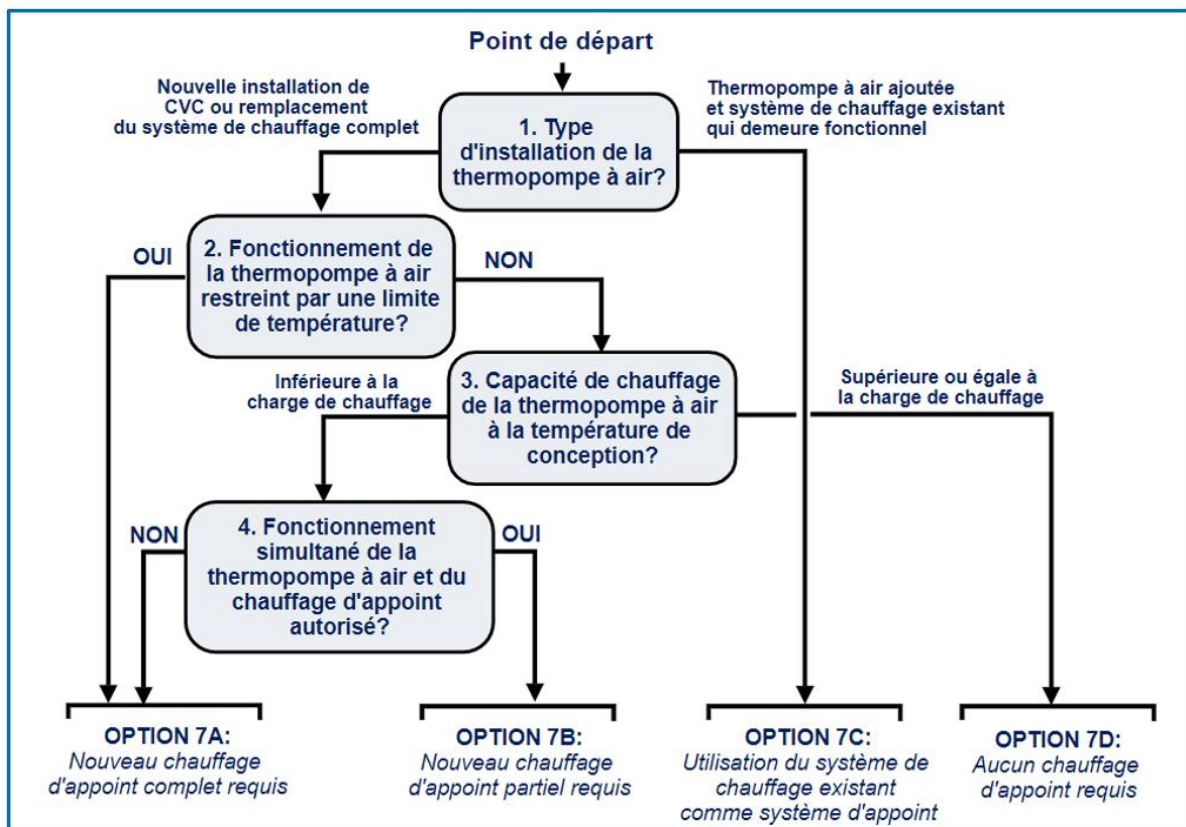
Point de départ

Nouvelle installation de CVC ou remplacement du système de chauffage complet

1. Type d'installation de la thermopompe à air?

Thermopompe à air ajoutée et système de chauffage existant qui demeure fonctionnel

OUI

2. Fonctionnement de la thermopompe à air restreint par une limite de température?

NON

Inférieure à la charge de chauffage

3. Capacité de chauffage de la thermopompe à air à la température de conception?

Supérieure ou égale à la charge de chauffage

NON

4. Fonctionnement simultané de la thermopompe à air et du chauffage d'appoint autorisé?

OUI

OPTION 7A:
Nouveau chauffage d'appoint complet requis

OPTION 7B:
Nouveau chauffage d'appoint partiel requis

OPTION 7C:
Utilisation du système de chauffage existant comme système d'appoint

OPTION 7D:
Aucun chauffage d'appoint requis